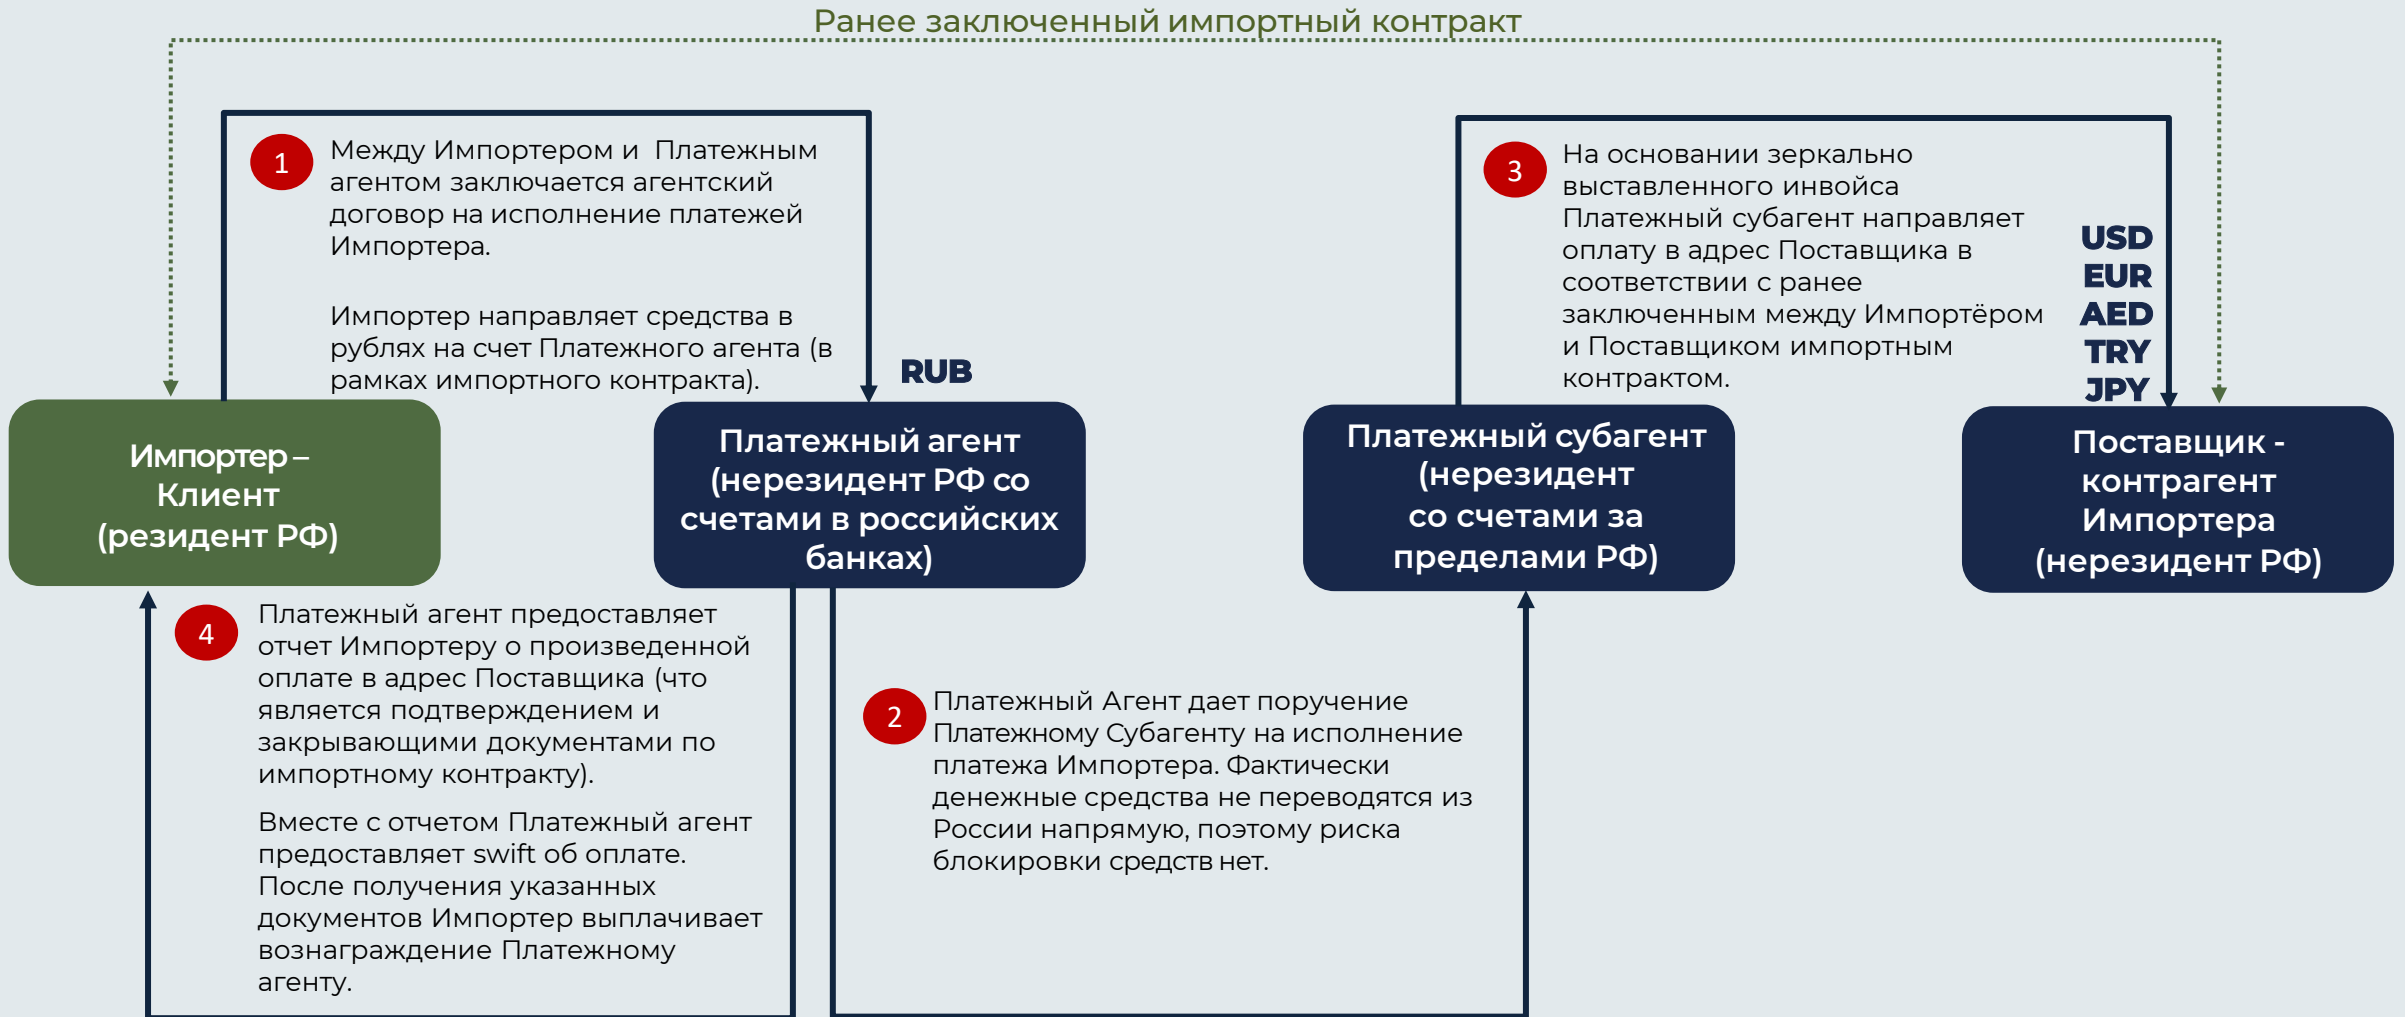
Ранее заключенный импортный контракт

1 Между Импортером и Платежным агентом заключается агентский договор на исполнение платежей Импортера.

Импортер направляет средства в рублях на счет Платежного агента (в рамках импортного контракта).

RUB

3 На основании зеркально выставленного инвойса Платежный субагент направляет оплату в адрес Поставщика в соответствии с ранее заключенным между Импортёром и Поставщиком импортным контрактом.

USD
EUR
AED
TRY
JPY

Импортер – Клиент (резидент РФ)

Платежный агент (нерезидент РФ со счетами в российских банках)

Платежный субагент (нерезидент со счетами за пределами РФ)

Поставщик - контрагент Импортера (нерезидент РФ)

4 Платежный агент предоставляет отчет Импортеру о произведенной оплате в адрес Поставщика (что является подтверждением и закрывающими документами по импортному контракту).

Вместе с отчетом Платежный агент предоставляет swift об оплате. После получения указанных документов Импортер выплачивает вознаграждение Платежному агенту.

2 Платежный Агент дает поручение Платежному Субагенту на исполнение платежа Импортера. Фактически денежные средства не переводятся из России напрямую, поэтому риска блокировки средств нет.